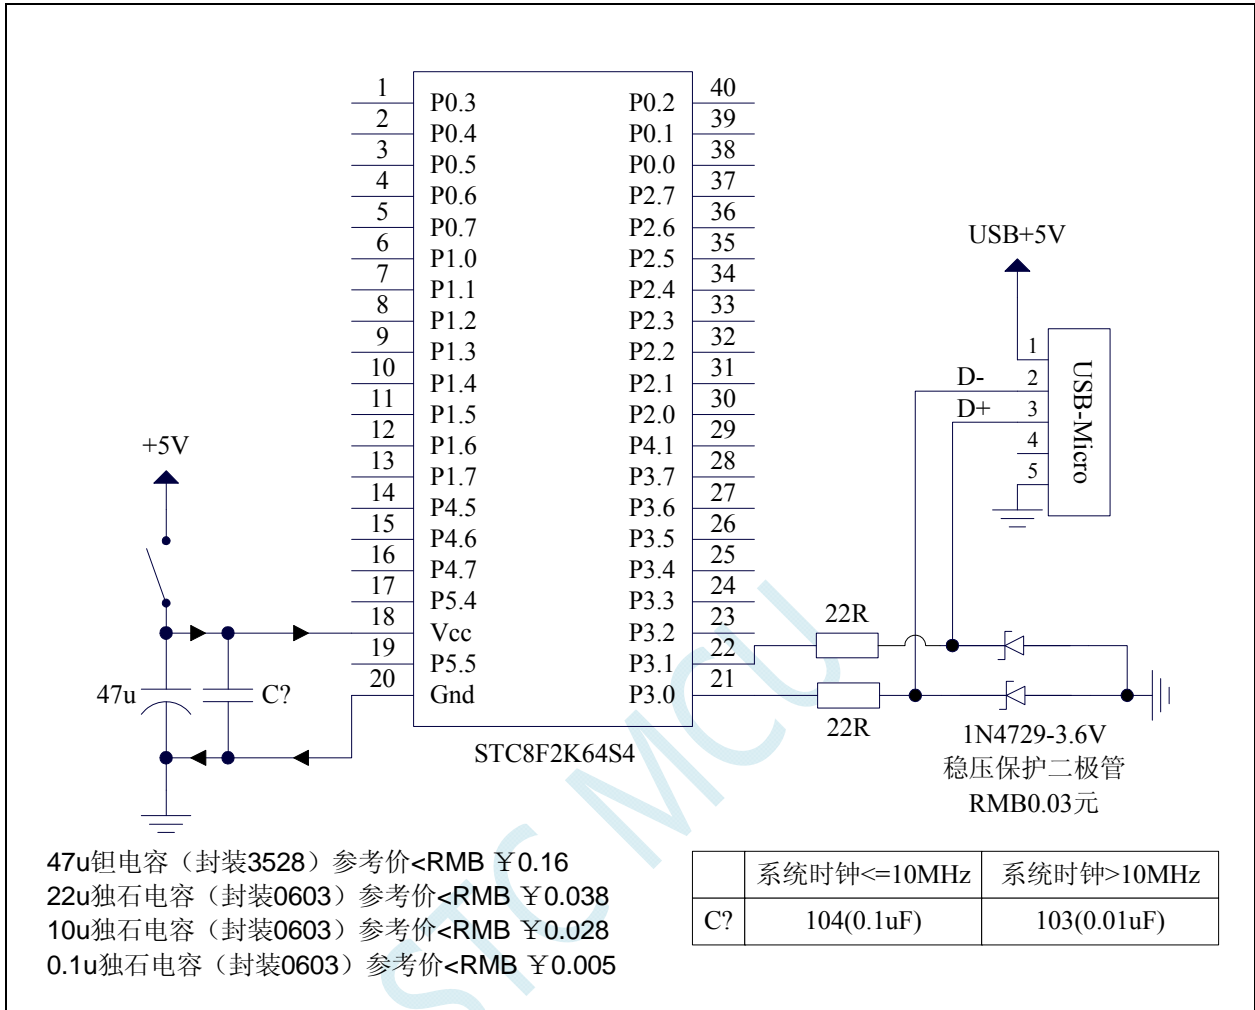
| 1 | P0.3 | P0.2 | 40 |
|---|---|---|---|
| 2 | P0.4 | P0.1 | 39 |
| 3 | P0.5 | P0.0 | 38 |
| 4 | P0.6 | P2.7 | 37 |
| 5 | P0.7 | P2.6 | 36 |
| 6 | P1.0 | P2.5 | 35 |
| 7 | P1.1 | P2.4 | 34 |
| 8 | P1.2 | P2.3 | 33 |
| 9 | P1.3 | P2.2 | 32 |
| 10 | P1.4 | P2.1 | 31 |
| 11 | P1.5 | P2.0 | 30 |
| 12 | P1.6 | P4.1 | 29 |
| 13 | P1.7 | P3.7 | 28 |
| 14 | P4.5 | P3.6 | 27 |
| 15 | P4.6 | P3.5 | 26 |
| 16 | P4.7 | P3.4 | 25 |
| 17 | P5.4 | P3.3 | 24 |
| 18 | Vcc | P3.2 | 23 |
| 19 | P5.5 | P3.1 | 22 |
| 20 | Gnd | P3.0 | 21 |

STC8F2K64S4

+5V

47u

C?

USB+5V

USB-Micro

1
D- 2
D+ 3
4
5

22R

22R

1N4729-3.6V
稳压保护二极管
RMB0.03元

47u钽电容（封装3528）参考价<RMB ￥0.16
22u独石电容（封装0603）参考价<RMB ￥0.038
10u独石电容（封装0603）参考价<RMB ￥0.028
0.1u独石电容（封装0603）参考价<RMB ￥0.005

| | 系统时钟<=10MHz | 系统时钟>10MHz |
|---|---|---|
| C? | 104(0.1uF) | 103(0.01uF) |

STC MCU